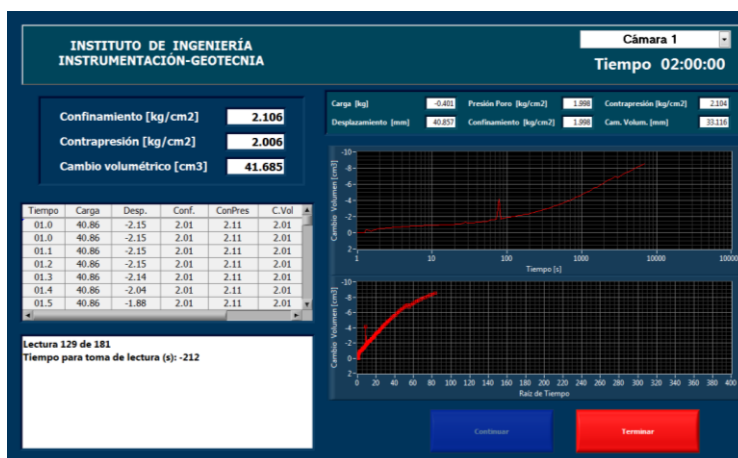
INSTITUTO DE INGENIERÍA
INSTRUMENTACIÓN-GEOTECNIA

Cámara 1

Tiempo 02:00:00

Confinamiento [kg/cm2] 2.106
Contrapresión [kg/cm2] 2.006
Cambio volumétrico [cm3] 41.685

Carga [kg] -0.401
Presión Poro [kg/cm2] 1.998
Contrapresión [kg/cm2] 2.104
Desplazamiento [mm] 40.857
Confinamiento [kg/cm2] 1.998
Cam. Volum. [mm] 33.116

| Tiempo | Carga | Desp. | Conf. | ConPres | C.Vol |
|---|---|---|---|---|---|
| 01.0 | 40.86 | -2.15 | 2.01 | 2.11 | 2.01 |
| 01.0 | 40.86 | -2.15 | 2.01 | 2.11 | 2.01 |
| 01.1 | 40.86 | -2.15 | 2.01 | 2.11 | 2.01 |
| 01.2 | 40.86 | -2.15 | 2.01 | 2.11 | 2.01 |
| 01.3 | 40.86 | -2.14 | 2.01 | 2.11 | 2.01 |
| 01.4 | 40.86 | -2.04 | 2.01 | 2.11 | 2.01 |
| 01.5 | 40.86 | -1.88 | 2.01 | 2.11 | 2.01 |

Lectura 129 de 181
Tiempo para toma de lectura (s): -212

Cambio Volumen [cm3]
-10 -8 -6 -4 -2 0 2
1 10 100 1000 10000 100000
Tiempo [s]

Cambio Volumen [cm3]
-10 -8 -6 -4 -2 0 2
0 20 40 60 80 100 120 140 160 180 200 220 240 260 280 300 320 340 360 380 400
Raíz de Tiempo

Continuar

Terminar